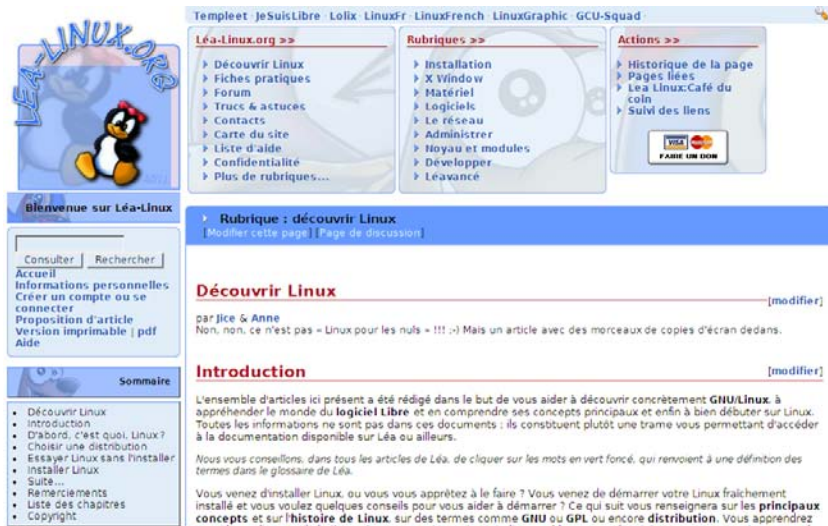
Templeet · JeSuisLibre · Lolix · LinuxFr · LinuxFrench · LinuxGraphic · GCU-Squad

LEA-LINUX.ORG

Léa-Linux.org >>
Découvrir Linux
Fiches pratiques
Forum
Trucs & astuces
Contacts
Carte du site
Liste d'aide
Confidentialité
Plus de rubriques...

Rubriques >>
Installation
X Window
Matériel
Logiciels
Le réseau
Administrer
Noyau et modules
Développer
Léavancé

Actions >>
Historique de la page
Pages liées
Lea Linux:Café du coin
Suivi des liens

VISA
FAIRE UN DON

Bienvenue sur Léa-Linux

Consulter | Rechercher
Accueil
Informations personnelles
Créer un compte ou se connecter
Proposition d'article
Version imprimable | pdf
Aide

Sommaire
Découvrir Linux
Introduction
D'abord, c'est quoi, Linux ?
Choisir une distribution
Essayer Linux sans l'installer
Installer Linux
Suite...
Remerciements
Liste des chapitres
Copyright

Rubrique : découvrir Linux
[Modifier cette page] [Page de discussion]

Découvrir Linux
[modifier]

par Jice & Anne
Non, non, ce n'est pas « Linux pour les nuls » !!! ;-) Mais un article avec des morceaux de copies d'écran dedans.

Introduction
[modifier]

L'ensemble d'articles ici présent a été rédigé dans le but de vous aider à découvrir concrètement GNU/Linux, à appréhender le monde du logiciel Libre et en comprendre ses concepts principaux et enfin à bien débuter sur Linux. Toutes les informations ne sont pas dans ces documents ; ils constituent plutôt une trame vous permettant d'accéder à la documentation disponible sur Léa ou ailleurs.

Nous vous conseillons, dans tous les articles de Léa, de cliquer sur les mots en vert foncé, qui renvoient à une définition des termes dans le glossaire de Léa.

Vous venez d'installer Linux, ou vous vous apprêtez à le faire ? Vous venez de démarrer votre Linux fraîchement installé et vous voulez quelques conseils pour vous aider à démarrer ? Ce qui suit vous renseignera sur les principaux concepts et sur l'histoire de Linux, sur des termes comme GNU ou GPL ou encore distribution. Vous apprendrez